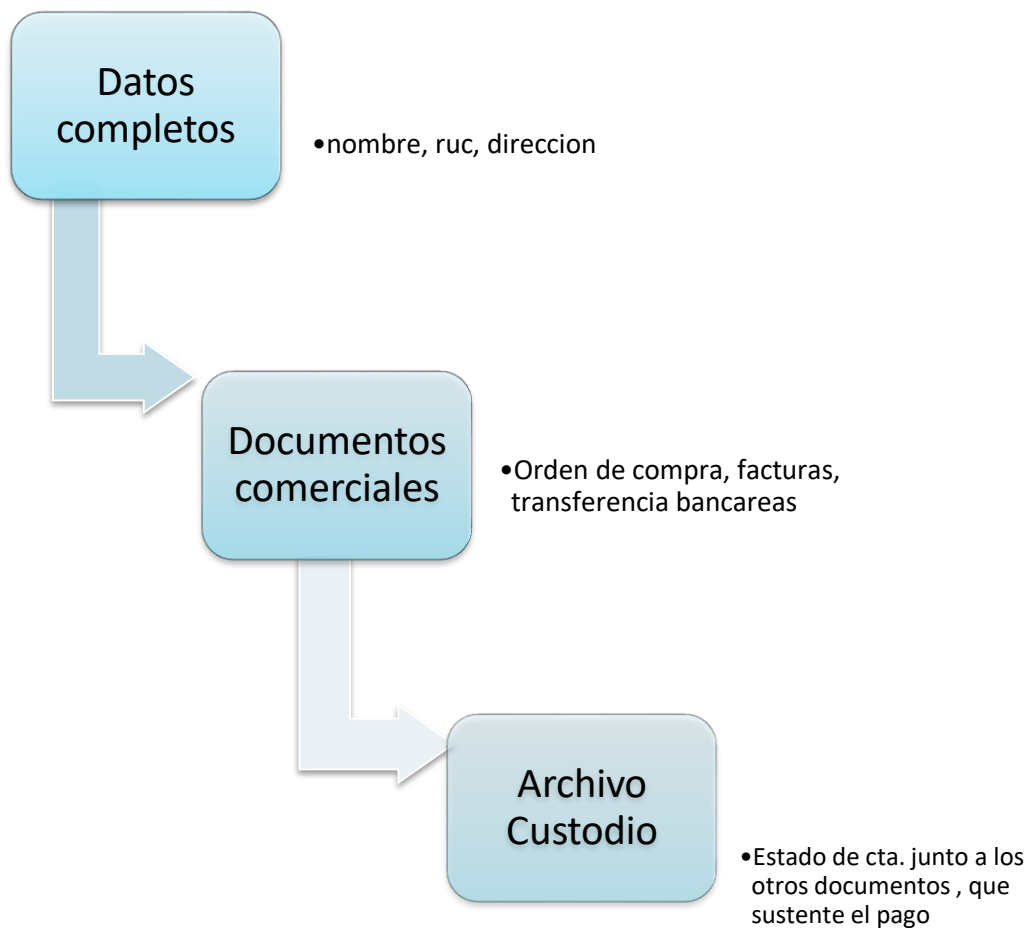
Datos completos

•nombre, ruc, direccion

Documentos comerciales

•Orden de compra, facturas, transferencia bancareas

Archivo Custodio

•Estado de cta. junto a los otros documentos , que sustente el pago